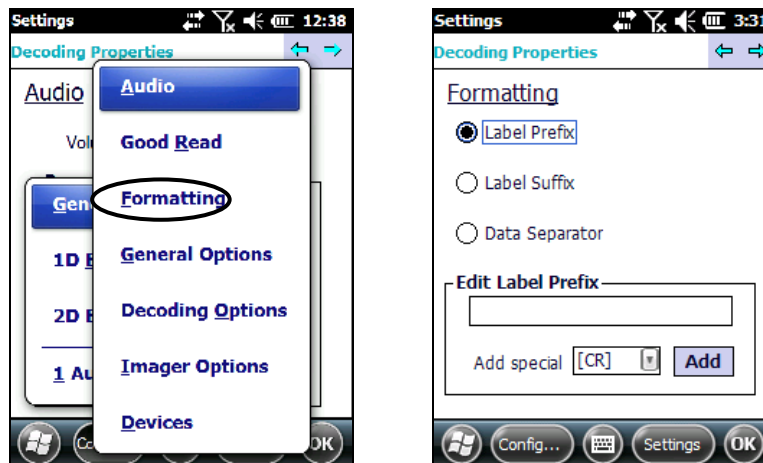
Settings 12:38

Decoding Properties

Audio

Vol

Gen

1D

2D

1 Au

Audio

Good Read

Formatting

General Options

Decoding Options

Imager Options

Devices

Co

OK

Settings 3:31

Decoding Properties

Formatting

Label Prefix

Label Suffix

Data Separator

Edit Label Prefix

Add special [CR] Add

Config...

Settings

OK